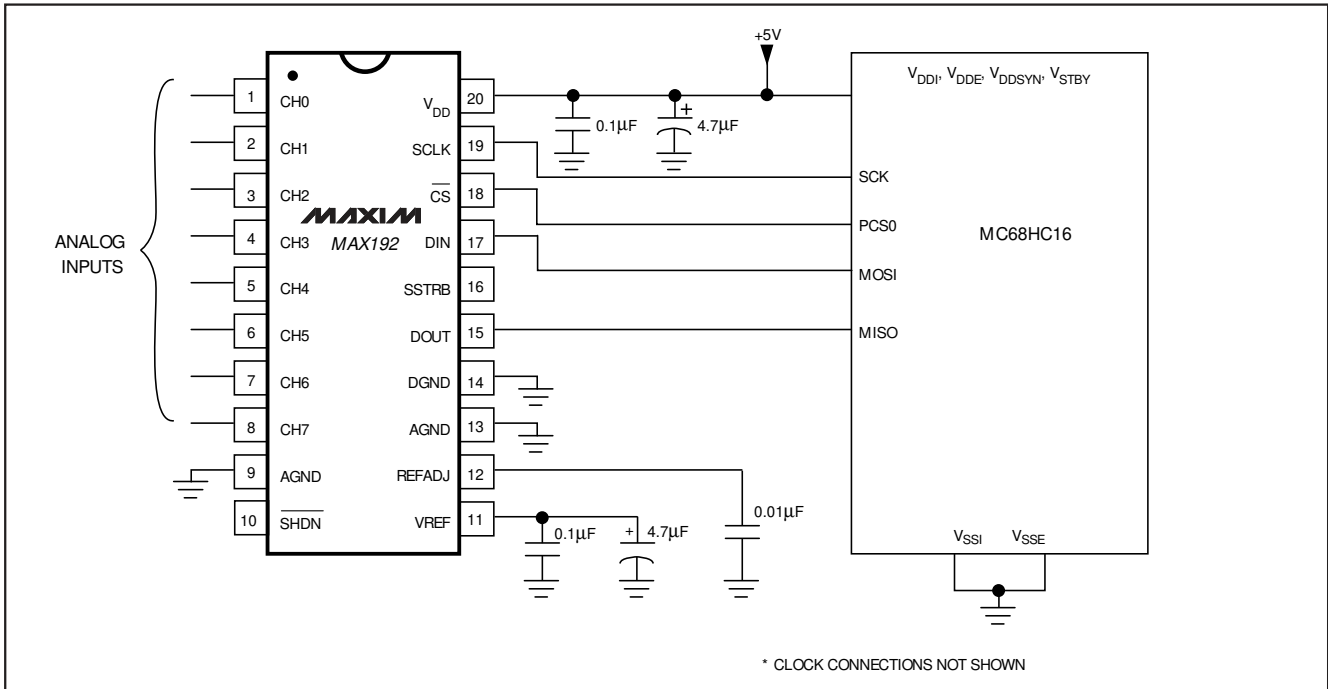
+5V

ANALOG INPUTS

1 CH0
2 CH1
3 CH2
4 CH3
5 CH4
6 CH5
7 CH6
8 CH7
9 AGND
10 $\overline{SHDN}$

MAXIM
MAX192

$V_{DD}$ 20
SCLK 19
$\overline{CS}$ 18
DIN 17
SSTRB 16
DOUT 15
DGND 14
AGND 13
REFADJ 12
VREF 11

0.1μF
+ 4.7μF
0.1μF
+ 4.7μF
0.01μF

$V_{DDI}$, $V_{DDE}$, $V_{DDSYN}$, $V_{STBY}$
SCK
PCS0
MOSI
MISO
MC68HC16
$V_{SSI}$ $V_{SSE}$

* CLOCK CONNECTIONS NOT SHOWN